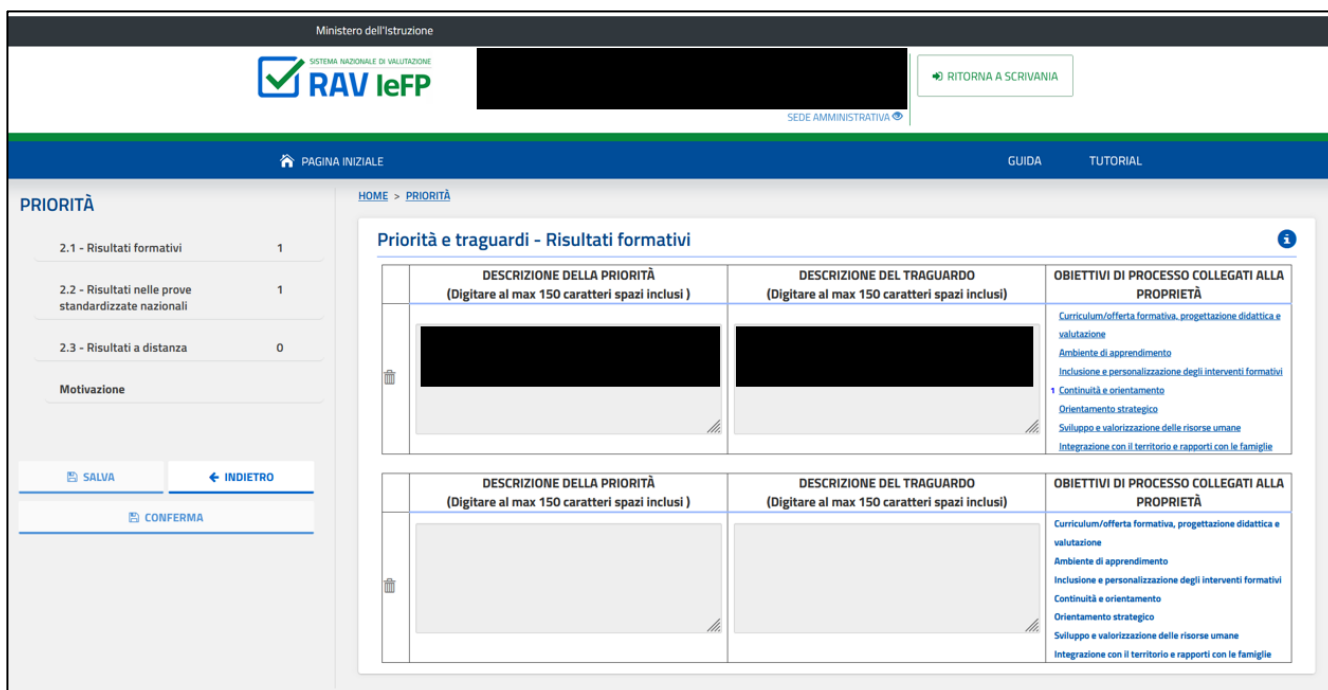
Ministero dell'Istruzione

SISTEMA NAZIONALE DI VALUTAZIONE
RAV IeFP

SEDE AMMINISTRATIVA

RITORNA A SCRIVANIA

PAGINA INIZIALE

GUIDA

TUTORIAL

PRIORITÀ

2.1 - Risultati formativi 1

2.2 - Risultati nelle prove standardizzate nazionali 1

2.3 - Risultati a distanza 0

Motivazione

SALVA

INDIETRO

CONFERMA

HOME > PRIORITÀ

Priorità e traguardi - Risultati formativi

| | DESCRIZIONE DELLA PRIORITÀ (Digitare al max 150 caratteri spazi inclusi ) | DESCRIZIONE DEL TRAGUARDO (Digitare al max 150 caratteri spazi inclusi) | OBIETTIVI DI PROCESSO COLLEGATI ALLA PROPRIETÀ |
|---|---|---|---|
| | | | Curriculum/offerta formativa, progettazione didattica e valutazione<br>Ambiente di apprendimento<br>Inclusione e personalizzazione degli interventi formativi<br>1 Continuità e orientamento<br>Orientamento strategico<br>Sviluppo e valorizzazione delle risorse umane<br>Integrazione con il territorio e rapporti con le famiglie |

| | DESCRIZIONE DELLA PRIORITÀ (Digitare al max 150 caratteri spazi inclusi ) | DESCRIZIONE DEL TRAGUARDO (Digitare al max 150 caratteri spazi inclusi) | OBIETTIVI DI PROCESSO COLLEGATI ALLA PROPRIETÀ |
|---|---|---|---|
| | | | Curriculum/offerta formativa, progettazione didattica e valutazione<br>Ambiente di apprendimento<br>Inclusione e personalizzazione degli interventi formativi<br>Continuità e orientamento<br>Orientamento strategico<br>Sviluppo e valorizzazione delle risorse umane<br>Integrazione con il territorio e rapporti con le famiglie |